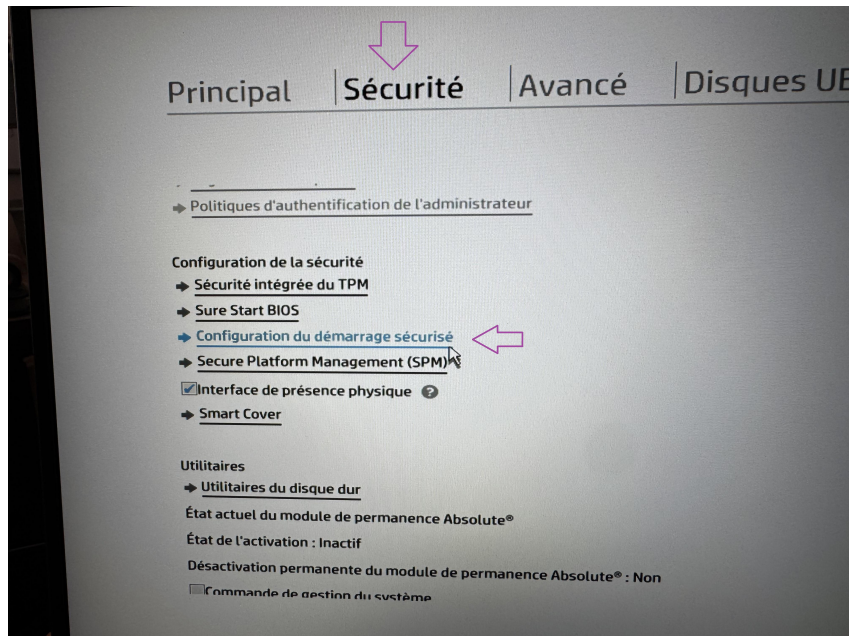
Principal | Sécurité | Avancé | Disques UE

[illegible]

Politiques d'authentification de l'administrateur

Configuration de la sécurité

Sécurité intégrée du TPM

Sure Start BIOS

Configuration du démarrage sécurisé

Secure Platform Management (SPM)

Interface de présence physique

Smart Cover

Utilitaires

Utilitaires du disque dur

État actuel du module de permanence Absolute®

État de l'activation : Inactif

Désactivation permanente du module de permanence Absolute® : Non

Commande de gestion du système